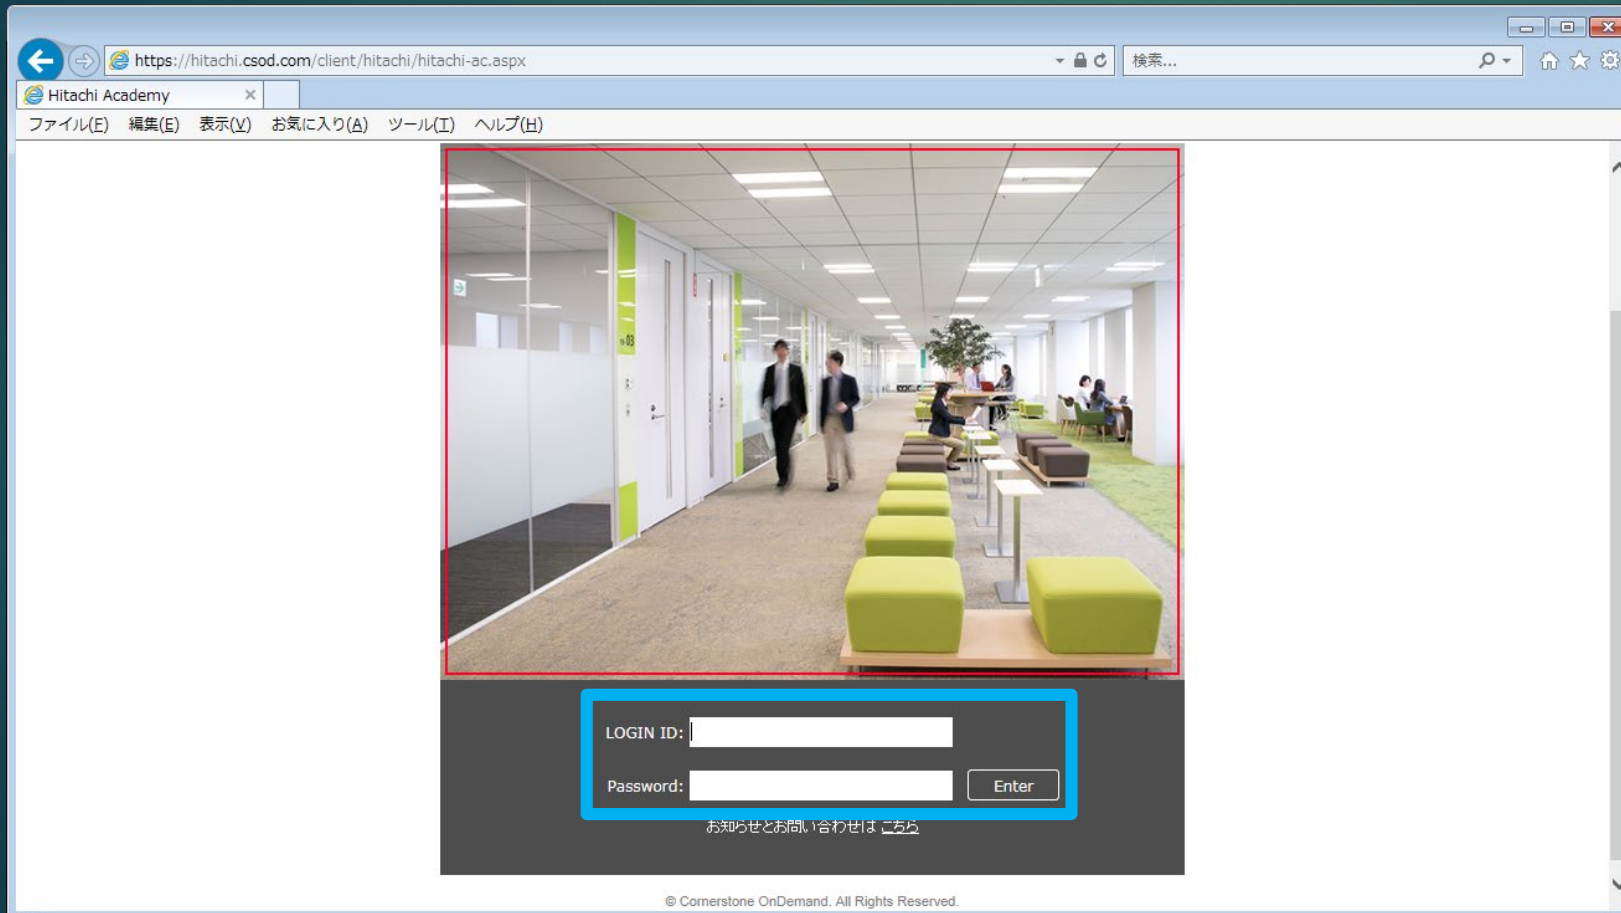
https://hitachi.csod.com/client/hitachi/hitachi-ac.aspx

検索...

Hitachi Academy

ファイル(F) 編集(E) 表示(V) お気に入り(A) ツール(T) ヘルプ(H)

LOGIN ID:

Password:

Enter

お知らせとお問い合わせは こちら

© Cornerstone OnDemand. All Rights Reserved.